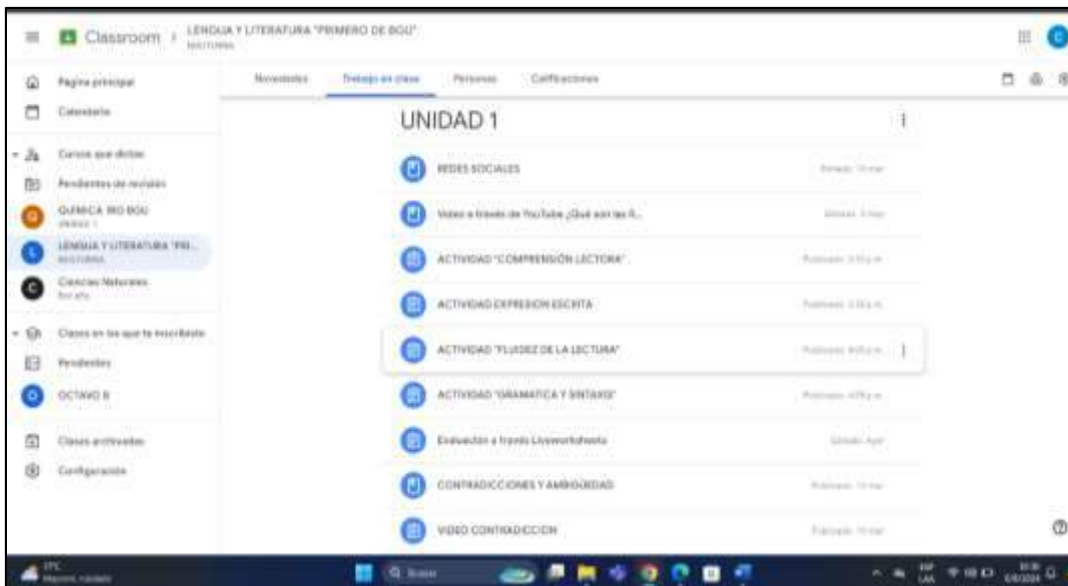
Classroom > LENGUA Y LITERATURA "PRIMERO DE BGU"
MATUTINA

Página principal
Calendario
Cursos que dictas
Pendientes de revisión
QUIMICA 1RO BGU
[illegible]
LENGUA Y LITERATURA "PRI...
MATUTINA
Ciencias Naturales
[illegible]
Clases en las que te inscribiste
Pendientes
OCTAVO B
Clases archivadas
Configuración

Novedades
Trabajo en clase
Personas
Calificaciones

UNIDAD 1

REDES SOCIALES
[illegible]
Video a través de YouTube ¿Qué son las R...
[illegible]
ACTIVIDAD "COMPRENSIÓN LECTORA"
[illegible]
ACTIVIDAD EXPRESION ESCRITA
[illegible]
ACTIVIDAD "FLUIDEZ DE LA LECTURA"
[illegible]
ACTIVIDAD "GRAMATICA Y SINTAXIS"
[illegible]
Evaluación a través Liveworksheets
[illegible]
CONTRADICCIONES Y AMBIGÜEDAD
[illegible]
VIDEO CONTRADICCION
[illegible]

Buscar